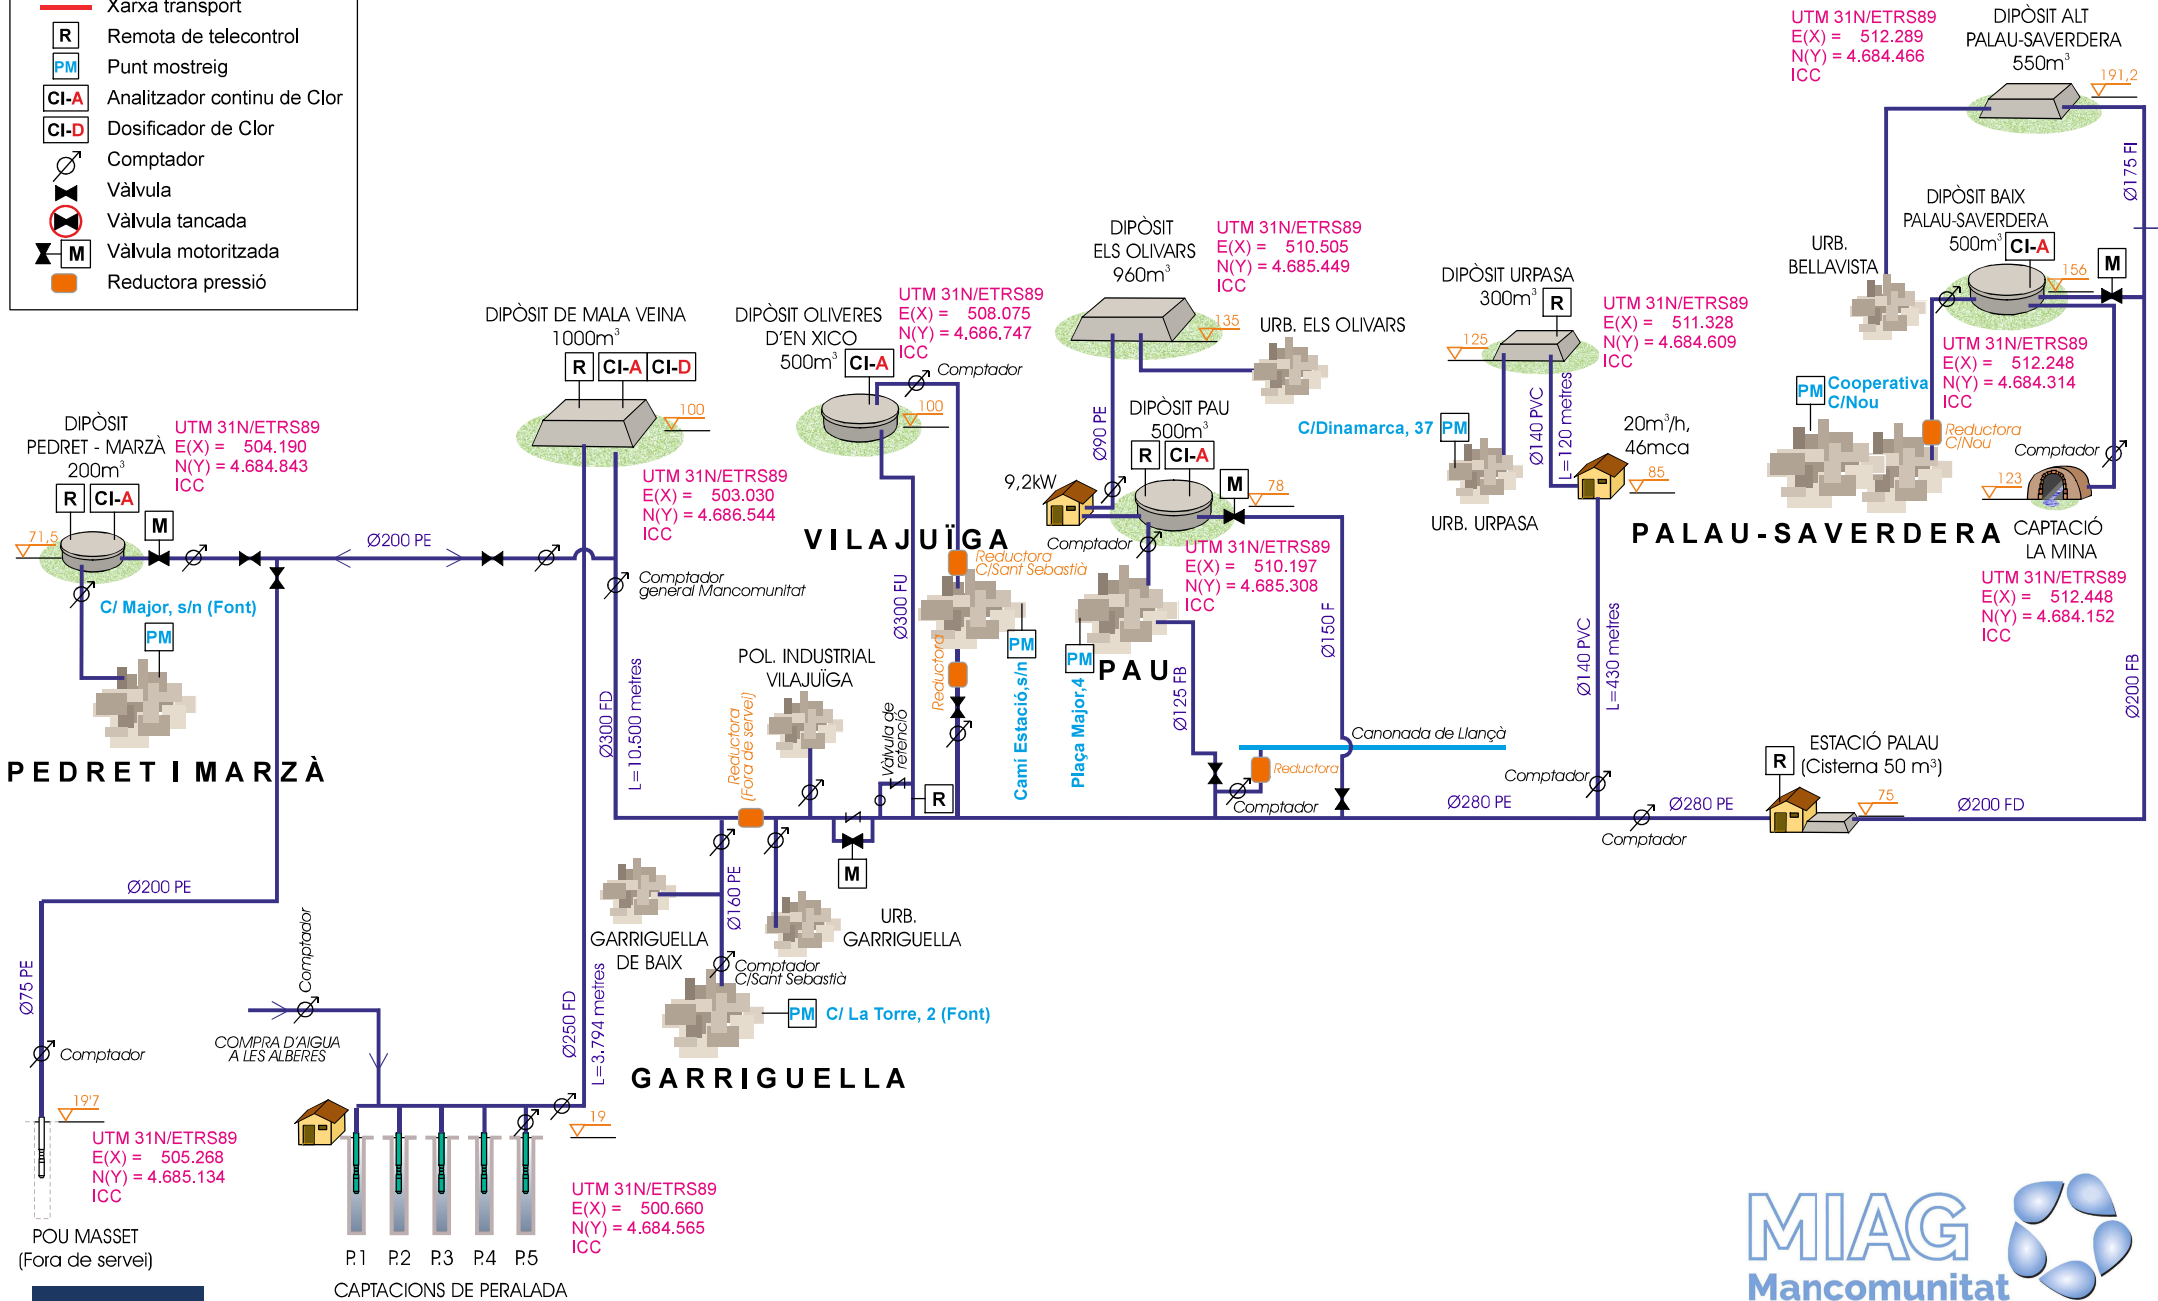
Xarxa transport
R Remota de telecontrol
PM Punt mostreig
Cl-A Analitzador continu de Clor
Cl-D Dosificador de Clor
Comptador
Vàlvula
Vàlvula tancada
M Vàlvula motoritzada
Reductora pressió

DIPÒSIT PEDRET - MARZÀ 200m$^3$
R Cl-A
UTM 31N/ETRS89 E(X) = 504.190 N(Y) = 4.684.843 ICC
71,5
M
C/ Major, s/n (Font)
PM
PEDRET I MARZÀ

Ø200 PE

DIPÒSIT DE MALA VEINA 1000m$^3$
R Cl-A Cl-D
100
UTM 31N/ETRS89 E(X) = 503.030 N(Y) = 4.686.544 ICC
Comptador general Mancomunitat

DIPÒSIT OLIVERES D'EN XICO 500m$^3$ Cl-A
100
UTM 31N/ETRS89 E(X) = 508.075 N(Y) = 4.686.747 ICC
Comptador

DIPÒSIT ELS OLIVARS 960m$^3$
135
UTM 31N/ETRS89 E(X) = 510.505 N(Y) = 4.685.449 ICC
URB. ELS OLIVARS

DIPÒSIT PAU 500m$^3$
R Cl-A
M 78
9,2kW
Comptador
UTM 31N/ETRS89 E(X) = 510.197 N(Y) = 4.685.308 ICC
C/Dinamarca, 37 PM
Ø90 PE

VILAJUÏGA
Reductora C/Sant Sebastià
Ø300 FU
PM
Reductora
Camí Estació,s/n
PM
Plaça Major,4
PAU
Ø125 FB
Ø150 F

POL. INDUSTRIAL VILAJUÏGA
Reductora (Fora de servei)
Vàlvula de retenció
R
M
Ø300 FD
L=10.500 metres

DIPÒSIT URPASA 300m$^3$ R
125
UTM 31N/ETRS89 E(X) = 511.328 N(Y) = 4.684.609 ICC
Ø140 PVC
L=120 metres
URB. URPASA
20m$^3$/h, 46mca
85

DIPÒSIT ALT PALAU-SAVERDERA 550m$^3$
UTM 31N/ETRS89 E(X) = 512.289 N(Y) = 4.684.466 ICC
191,2
Ø175 FI

DIPÒSIT BAIX PALAU-SAVERDERA 500m$^3$ Cl-A
URB. BELLAVISTA
156
M
UTM 31N/ETRS89 E(X) = 512.248 N(Y) = 4.684.314 ICC
PM Cooperativa C/Nou
Reductora C/Nou
Comptador
123
PALAU-SAVERDERA
CAPTACIÓ LA MINA
UTM 31N/ETRS89 E(X) = 512.448 N(Y) = 4.684.152 ICC
Ø200 FB

Canonada de Llançà
Reductora
Comptador
Comptador
Ø280 PE
Ø140 PVC
L=430 metres
Comptador
Ø280 PE
ESTACIÓ PALAU (Cisterna 50 m$^3$)
R
75
Ø200 FD

Ø200 PE
Ø75 PE
Comptador
Comptador
COMPRA D'AIGUA A LES ALBERES
19'7
UTM 31N/ETRS89 E(X) = 505.268 N(Y) = 4.685.134 ICC
POU MASSET (Fora de servei)

GARRIGUELLA DE BAIX
Ø160 PE
URB. GARRIGUELLA
Comptador C/Sant Sebastià
PM C/ La Torre, 2 (Font)
Ø250 FD
L=3.794 metres
GARRIGUELLA
19
UTM 31N/ETRS89 E(X) = 500.660 N(Y) = 4.684.565 ICC
P.1 P.2 P.3 P.4 P.5
CAPTACIONS DE PERALADA

MIAG Mancomunitat